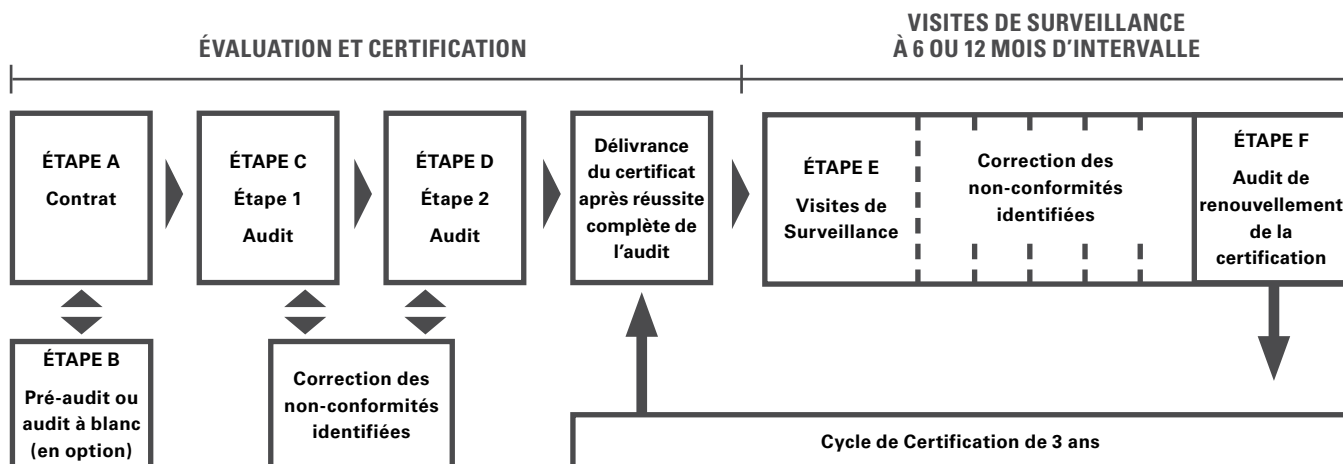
ÉVALUATION ET CERTIFICATION

VISITES DE SURVEILLANCE À 6 OU 12 MOIS D'INTERVALLE

ÉTAPE A
Contrat

ÉTAPE C
Étape 1
Audit

ÉTAPE D
Étape 2
Audit

Délivrance du certificat après réussite complète de l'audit

ÉTAPE E
Visites de Surveillance

Correction des non-conformités identifiées

ÉTAPE F
Audit de renouvellement de la certification

ÉTAPE B
Pré-audit ou audit à blanc (en option)

Correction des non-conformités identifiées

Cycle de Certification de 3 ans